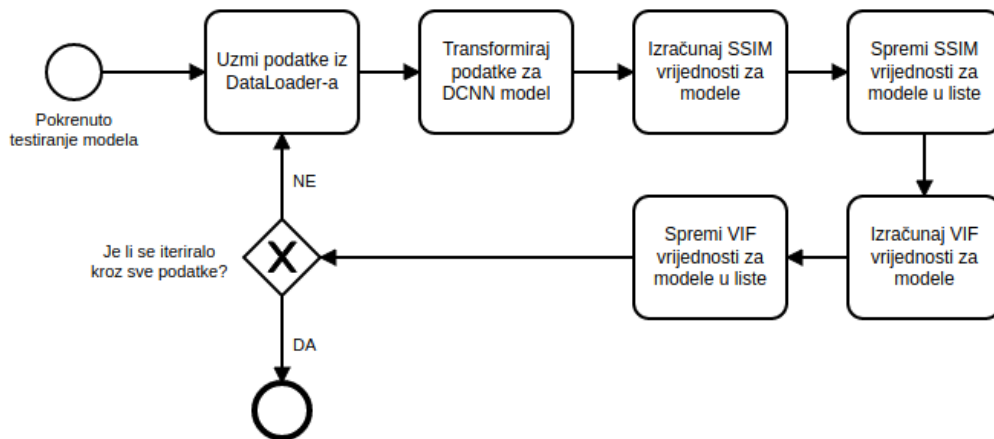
Pokrenuto testiranje modela

Uzmi podatke iz DataLoader-a

Transformiraj podatke za DCNN model

Izračunaj SSIM vrijednosti za modele

Spremi SSIM vrijednosti za modele u liste

Izračunaj VIF vrijednosti za modele

Spremi VIF vrijednosti za modele u liste

Je li se iteriralo kroz sve podatke?

X

NE

DA